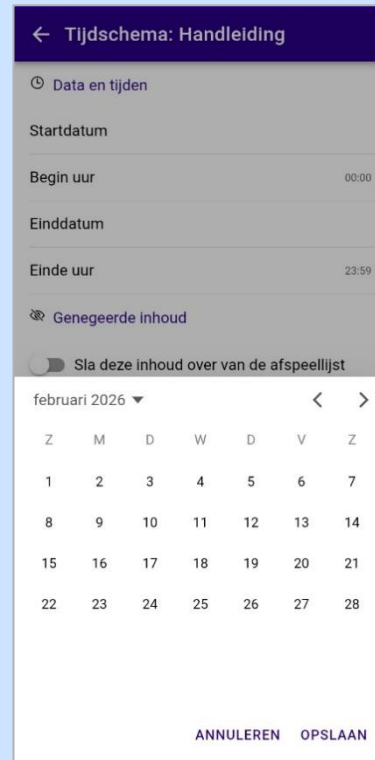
← Tijdschema: Handleiding

Data en tijden

Startdatum

Begin uur 00:00

Einddatum

Einde uur 23:59

Genegeerde inhoud

Sla deze inhoud over van de afspeellijst

februari 2026 ▾ < >

| Z | M | D | W | D | V | Z |
|---|---|---|---|---|---|---|
| 1 | 2 | 3 | 4 | 5 | 6 | 7 |
| 8 | 9 | 10 | 11 | 12 | 13 | 14 |
| 15 | 16 | 17 | 18 | 19 | 20 | 21 |
| 22 | 23 | 24 | 25 | 26 | 27 | 28 |

ANNULEREN OPSLAAN